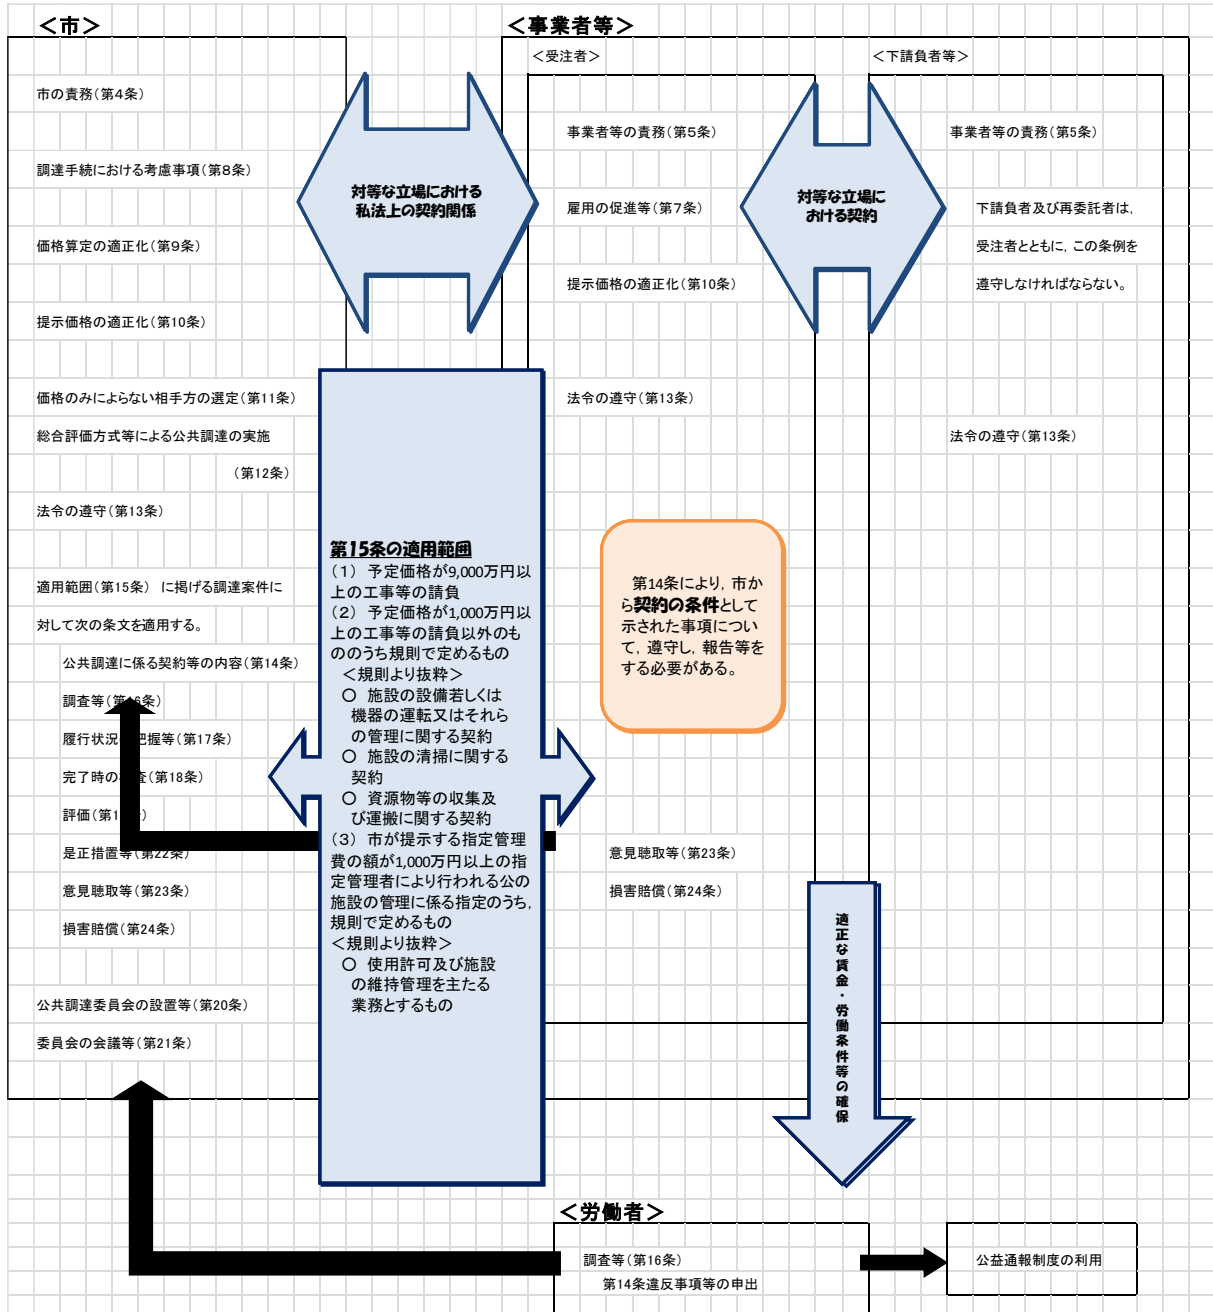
＜市＞

市の責務（第4条）

調達手続における考慮事項（第8条）

価格算定の適正化（第9条）

提示価格の適正化（第10条）

価格のみによらない相手方の選定（第11条）

総合評価方式等による公共調達の実施

（第12条）

法令の遵守（第13条）

適用範囲（第15条） に掲げる調達案件に

対して次の条文を適用する。

公共調達に係る契約等の内容（第14条）

調査等（第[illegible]条）

履行状況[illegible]把握等（第17条）

完了時の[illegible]査（第18条）

評価（第1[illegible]）

是正措置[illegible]（第22条）

意見聴取等（第23条）

損害賠償（第24条）

公共調達委員会の設置等（第20条）

委員会の会議等（第21条）

対等な立場における私法上の契約関係

＜事業者等＞

＜受注者＞

事業者等の責務（第5条）

雇用の促進等（第7条）

提示価格の適正化（第10条）

法令の遵守（第13条）

対等な立場における契約

＜下請負者等＞

事業者等の責務（第5条）

下請負者及び再委託者は，

受注者とともに，この条例を

遵守しなければならない。

法令の遵守（第13条）

第15条の適用範囲
（1） 予定価格が9,000万円以上の工事等の請負
（2） 予定価格が1,000万円以上の工事等の請負以外のもののうち規則で定めるもの
＜規則より抜粋＞
○ 施設の設備若しくは機器の運転又はそれらの管理に関する契約
○ 施設の清掃に関する契約
○ 資源物等の収集及び運搬に関する契約
（3） 市が提示する指定管理費の額が1,000万円以上の指定管理者により行われる公の施設の管理に係る指定のうち，規則で定めるもの
＜規則より抜粋＞
○ 使用許可及び施設の維持管理を主たる業務とするもの

第14条により，市から契約の条件として示された事項について，遵守し，報告等をする必要がある。

意見聴取等（第23条）

損害賠償（第24条）

適正な賃金・労働条件等の確保

＜労働者＞

調査等（第16条）

第14条違反事項等の申出

公益通報制度の利用